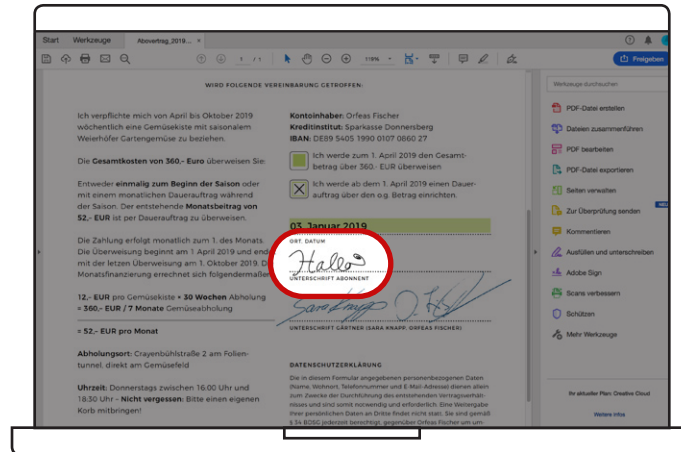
Start Werkzeuge Abovertrag_2019... ×

1 / 1 119%

Freigeben

WIRD FOLGENDE VEREINBARUNG GETROFFEN:

Ich verpflichte mich von April bis Oktober 2019 wöchentlich eine Gemüsekiste mit saisonalem Weierhöfer Gartengemüse zu beziehen.

Die **Gesamtkosten von 360,- Euro** überweisen Sie

Entweder **einmalig zum Beginn der Saison** oder mit einem monatlichen Dauerauftrag während der Saison. Der entstehende **Monatsbeitrag von 52,- EUR** ist per Dauerauftrag zu überweisen.

Die Zahlung erfolgt monatlich zum 1. des Monats. Die Überweisung beginnt am 1 April 2019 und endet mit der letzten Überweisung am 1. Oktober 2019. Die Monatsfinanzierung errechnet sich folgendermaßen

**12,- EUR** pro Gemüsekiste × **30 Wochen** Abholung = **360,- EUR / 7 Monate** Gemüseabholung

**= 52,- EUR pro Monat**

**Abholungsort:** Crayenbühlstraße 2 am Folientunnel, direkt am Gemüsefeld

**Uhrzeit:** Donnerstags zwischen 16:00 Uhr und 18:30 Uhr - **Nicht vergessen:** Bitte einen eigenen Korb mitbringen!

**Kontoinhaber:** Orfeas Fischer
**Kreditinstitut:** Sparkasse Donnersberg
**IBAN:** DE89 5405 1990 0107 0607 27

Ich werde zum 1. April 2019 den Gesamtbetrag über 360,- EUR überweisen

Ich werde ab dem 1. April 2019 einen Dauerauftrag über den o.g. Betrag einrichten.

03. Januar 2019

ORT, DATUM

Hallo

UNTERSCHRIFT ABONNENT

UNTERSCHRIFT GÄRTNER (SARA KNAPP, ORFEAS FISCHER)

DATENSCHUTZERKLÄRUNG

Die in diesem Formular angegebenen personenbezogenen Daten (Name, Wohnort, Telefonnummer und E-Mail-Adresse) dienen allein zum Zwecke der Durchführung des entstehenden Vertragsverhältnisses und sind somit notwendig und erforderlich. Eine Weitergabe Ihrer persönlichen Daten an Dritte findet nicht statt. Sie sind gemäß § 34 BDSG jederzeit berechtigt, gegenüber Orfeas Fischer um um-

Werkzeuge durchsuchen

PDF-Datei erstellen
Dateien zusammenführen
PDF bearbeiten
PDF-Datei exportieren
Seiten verwalten
Zur Überprüfung senden
Kommentieren
Ausfüllen und unterschreiben
Adobe Sign
Scans verbessern
Schützen
Mehr Werkzeuge

Ihr aktueller Plan: Creative Cloud

Weitere Infos